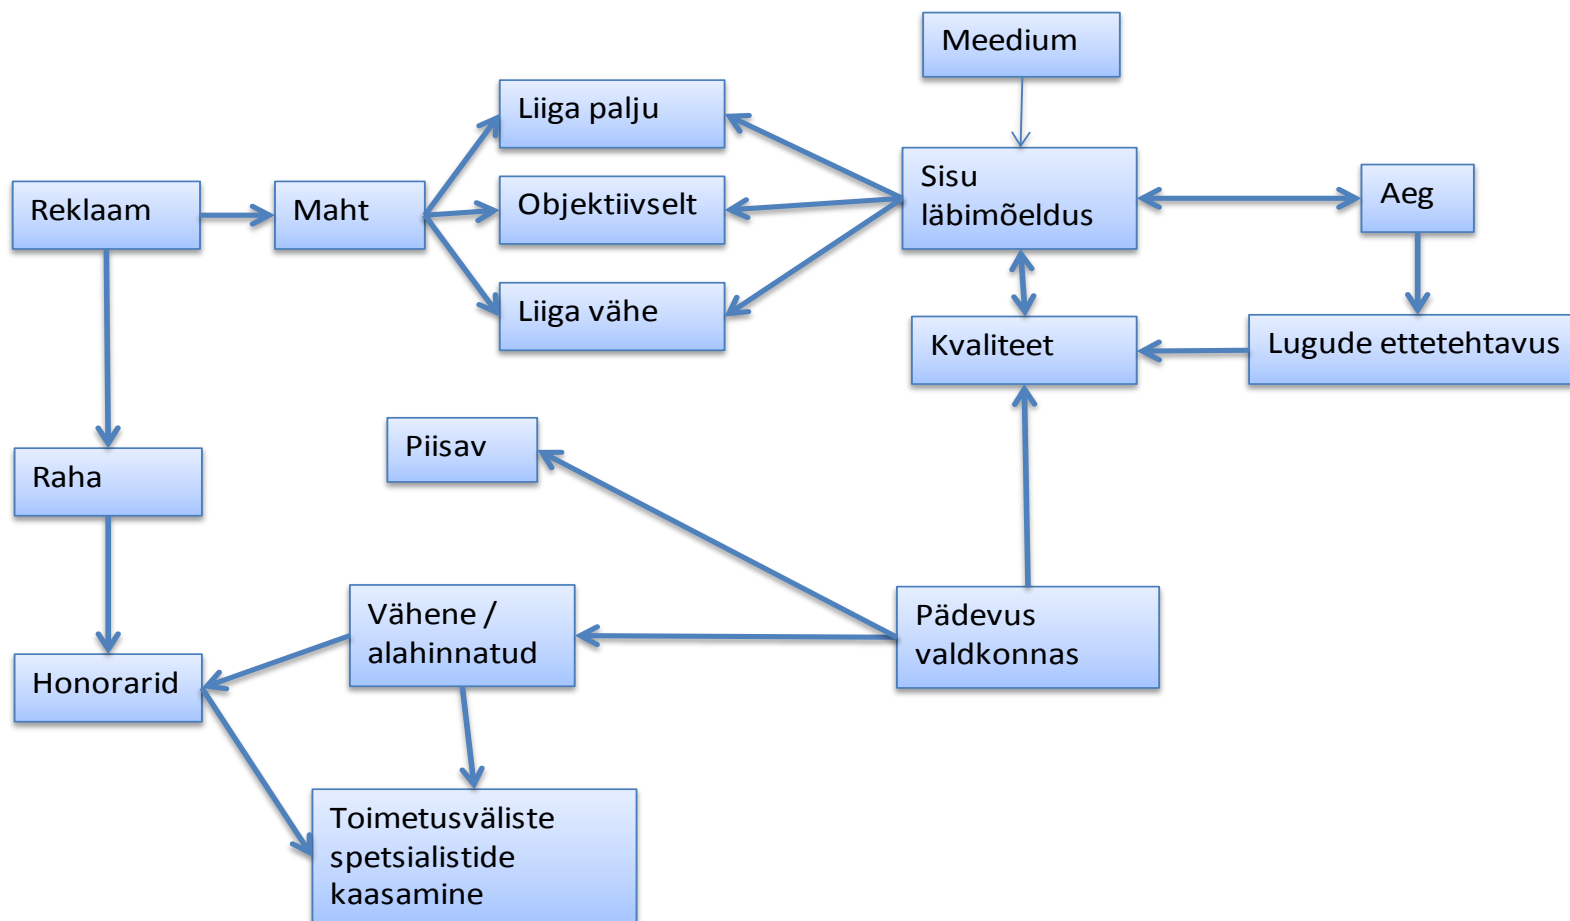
Meedium

Liiga palju

Reklaam

Maht

Objektiivselt

Sisu läbimõeldus

Aeg

Liiga vähe

Kvaliteet

Lugude ettetehtavus

Piisav

Raha

Vähene / alahinnatud

Pädevus valdkonnas

Honorarid

Toimetusväliste spetsialistide kaasamine